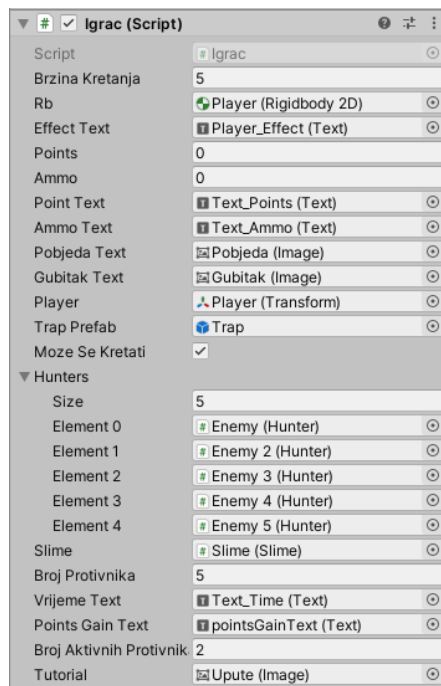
Igrac (Script)

| | |
|---|---|
| Script | Igrac |
| Brzina Kretanja | 5 |
| Rb | Player (Rigidbody 2D) |
| Effect Text | Player_Effect (Text) |
| Points | 0 |
| Ammo | 0 |
| Point Text | Text_Points (Text) |
| Ammo Text | Text_Ammo (Text) |
| Pobjeda Text | Pobjeda (Image) |
| Gubitak Text | Gubitak (Image) |
| Player | Player (Transform) |
| Trap Prefab | Trap |
| Moze Se Kretati | ✓ |
| Hunters | |
| Size | 5 |
| Element 0 | Enemy (Hunter) |
| Element 1 | Enemy 2 (Hunter) |
| Element 2 | Enemy 3 (Hunter) |
| Element 3 | Enemy 4 (Hunter) |
| Element 4 | Enemy 5 (Hunter) |
| Slime | Slime (Slime) |
| Broj Protivnika | 5 |
| Vrijeme Text | Text_Time (Text) |
| Points Gain Text | pointsGainText (Text) |
| Broj Aktivnih Protivnik | 2 |
| Tutorial | Upute (Image) |